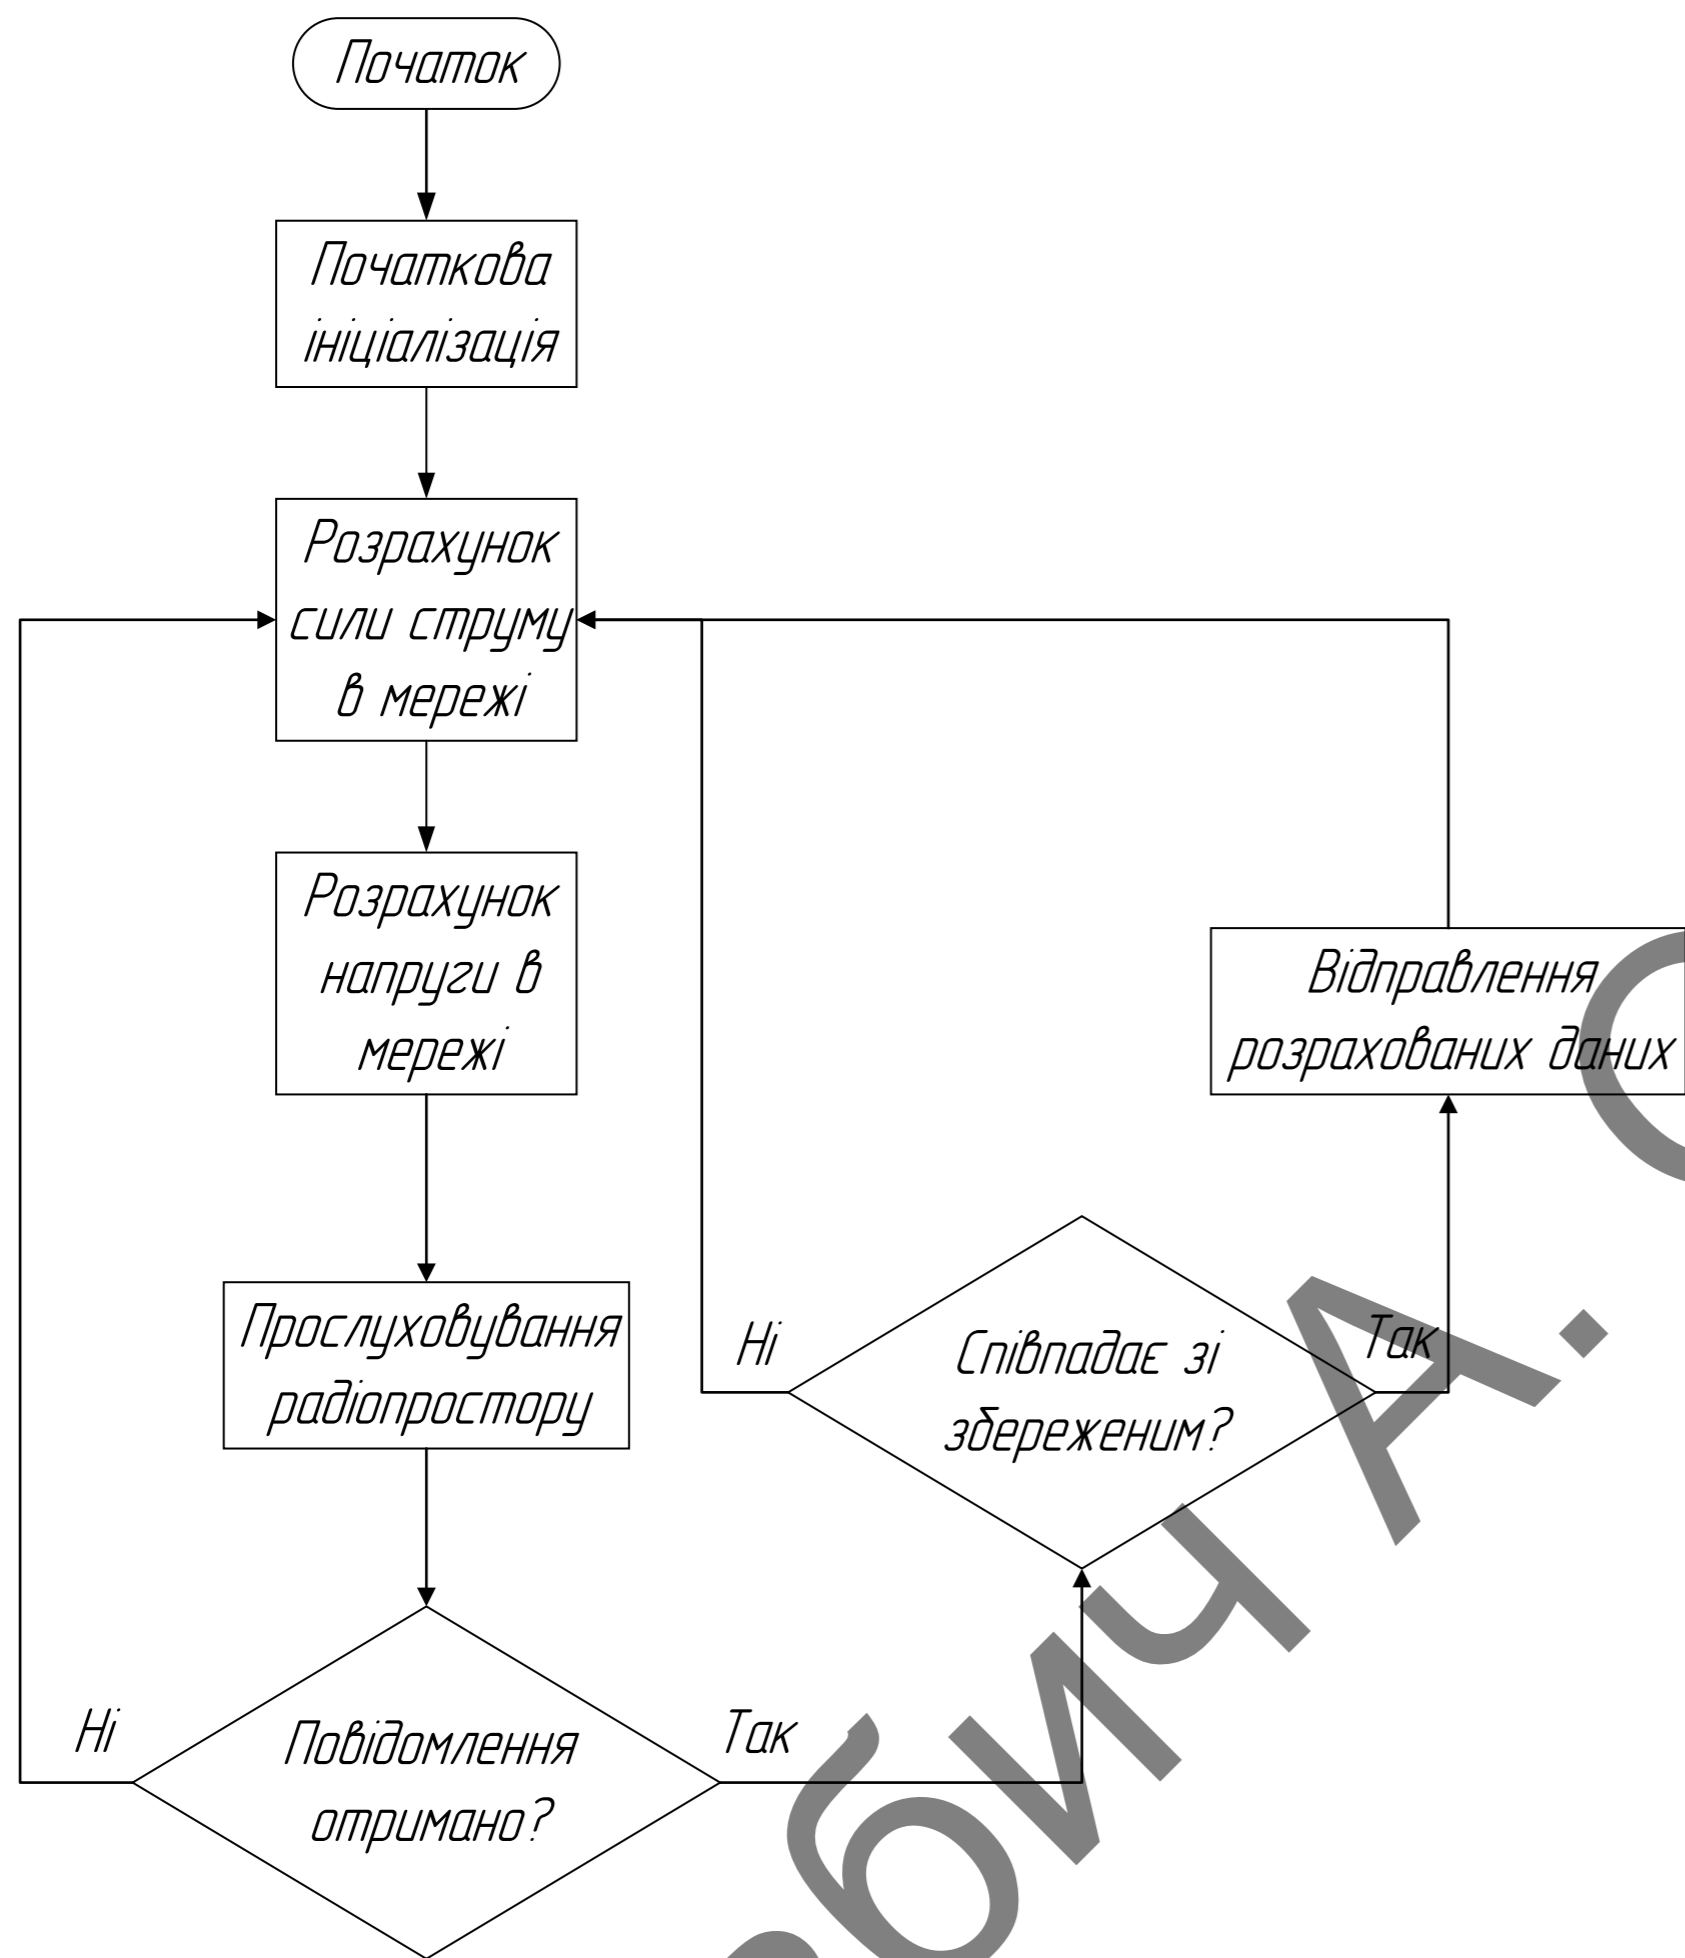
Початок

Початкова ініціалізація

Розрахунок сили струму в мережі

Розрахунок напруги в мережі

Відправлення розрахованих даних

Прослуховування радіопростору

Ні

Співпадає зі збереженим?

Так

Ні

Повідомлення отримано?

Так

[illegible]бич А.